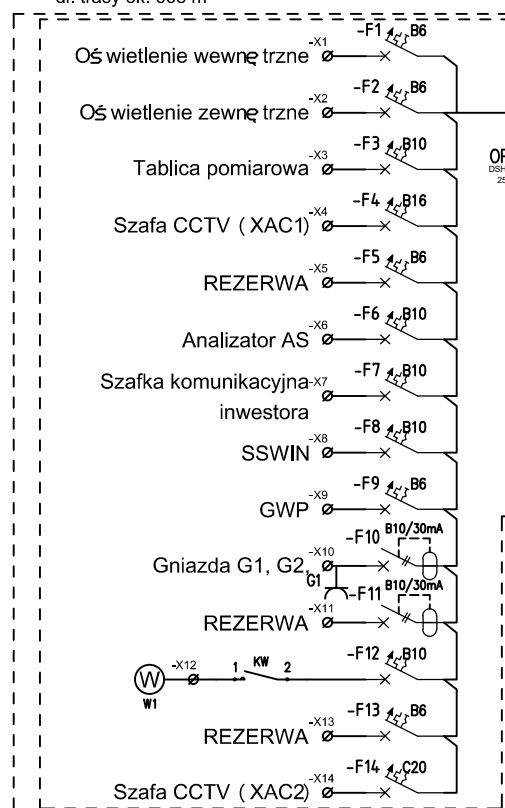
dł. trasy ok. 588 m

Oświetlenie wewnętrzne -X1 -F1 B6

Oświetlenie zewnętrzne -X2 -F2 B6

Tablica pomiarowa -X3 -F3 B10

OP
DSH
25

Szafa CCTV ( XAC1) -X4 -F4 B16

REZERWA -X5 -F5 B6

Analizator AS -X6 -F6 B10

Szafka komunikacyjna inwestora -X7 -F7 B10

SSWIN -X8 -F8 B10

GWP -X9 -F9 B6

Gniazda G1, G2, -X10 -F10 B10/30mA
G1

REZERWA -X11 -F11 B10/30mA

W
W1 -X12 1 KW 2 -F12 B10

REZERWA -X13 -F13 B6

Szafa CCTV ( XAC2) -X14 -F14 C20